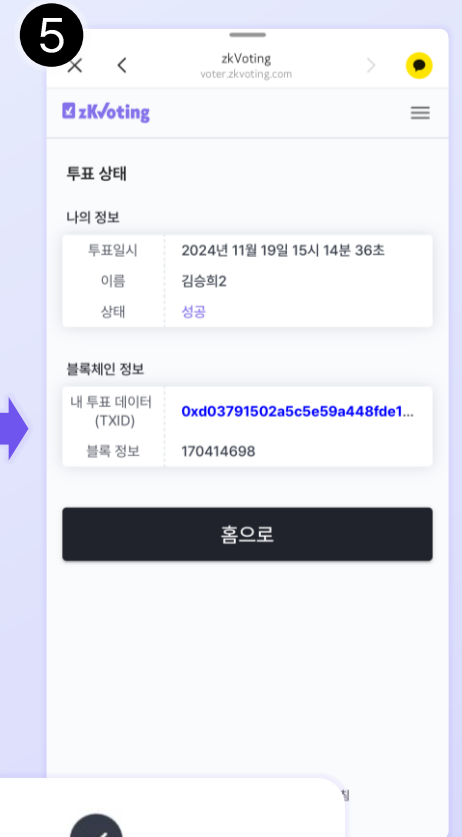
5

zkVoting
voter.zkvoting.com

zkVoting

투표 상태

나의 정보

| 투표일시 | 2024년 11월 19일 15시 14분 36초 |
|---|---|
| 이름 | 김승희2 |
| 상태 | 성공 |

블록체인 정보

| 내 투표 데이터 (TXID) | 0xd03791502a5c5e59a448fde1... |
|---|---|
| 블록 정보 | 170414698 |

홈으로